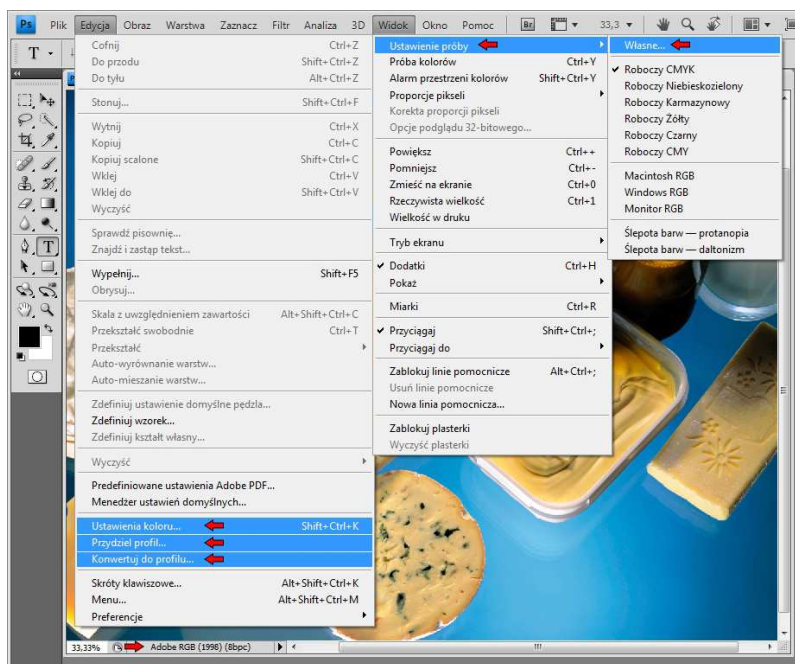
Ps Plik Edycja Obraz Warstwa Zaznacz Filtr Analiza 3D Widok Okno Pomoc Br 33,3

Cofnij Ctrl+Z
Do przodu Shift+Ctrl+Z
Do tyłu Alt+Ctrl+Z
Stonuj... Shift+Ctrl+F
Wytnij Ctrl+X
Kopiuj Ctrl+C
Kopiuj scalone Shift+Ctrl+C
Wklej Ctrl+V
Wklej do Shift+Ctrl+V
Wyczyść
Sprawdź pisownię...
Znajdź i zastąp tekst...
Wypełnij... Shift+F5
Obrysuj...
Skala z uwzględnieniem zawartości Alt+Shift+Ctrl+C
Przekształć swobodnie Ctrl+T
Przekształć
Auto-wyrównanie warstw...
Auto-mieszanie warstw...
Zdefiniuj ustawienie domyślne pędzla...
Zdefiniuj wzorek...
Zdefiniuj kształt własny...
Wyczyść
Predefiniowane ustawienia Adobe PDF...
Menedżer ustawień domyślnych...
Ustawienia koloru... Shift+Ctrl+K
Przydziel profil...
Konwertuj do profilu...
Skróty klawiszowe... Alt+Shift+Ctrl+K
Menu... Alt+Shift+Ctrl+M
Preferencje

Ustawienie próby
Próba kolorów Ctrl+Y
Alarm przestrzeni kolorów Shift+Ctrl+Y
Proporcje pikseli
Korekta proporcji pikseli
Opcje podglądu 32-bitowego...
Powiększ Ctrl++
Pomniejsz Ctrl+-
Zmieść na ekranie Ctrl+0
Rzeczywista wielkość Ctrl+1
Wielkość w druku
Tryb ekranu
Dodatki Ctrl+H
Pokaż
Miarki Ctrl+R
Przyciągaj Shift+Ctrl+;
Przyciągaj do
Zablokuj linie pomocnicze Alt+Ctrl+;
Usuń linie pomocnicze
Nowa linia pomocnicza...
Zablokuj plasterki
Wyczyść plasterki

Własne...
Roboczy CMYK
Roboczy Niebieskozielony
Roboczy Karmazynowy
Roboczy Żółty
Roboczy Czarny
Roboczy CMY
Macintosh RGB
Windows RGB
Monitor RGB
Ślepota barw — protanopia
Ślepota barw — daltonizm

33,33% Adobe RGB (1998) (8bpc)